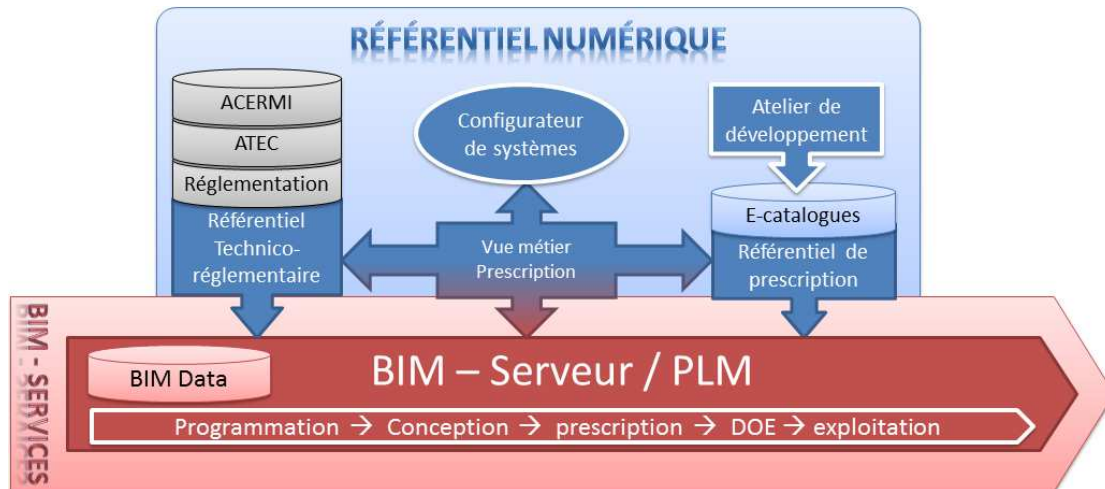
RÉFÉRENTIEL NUMÉRIQUE

ACERMI
ATEC
Réglementation
Référentiel Technico-réglementaire

Configurateur de systèmes

Vue métier Prescription

Atelier de développement

E-catalogues
Référentiel de prescription

BIM - SERVICES

BIM Data

BIM – Serveur / PLM

Programmation → Conception → prescription → DOE → exploitation